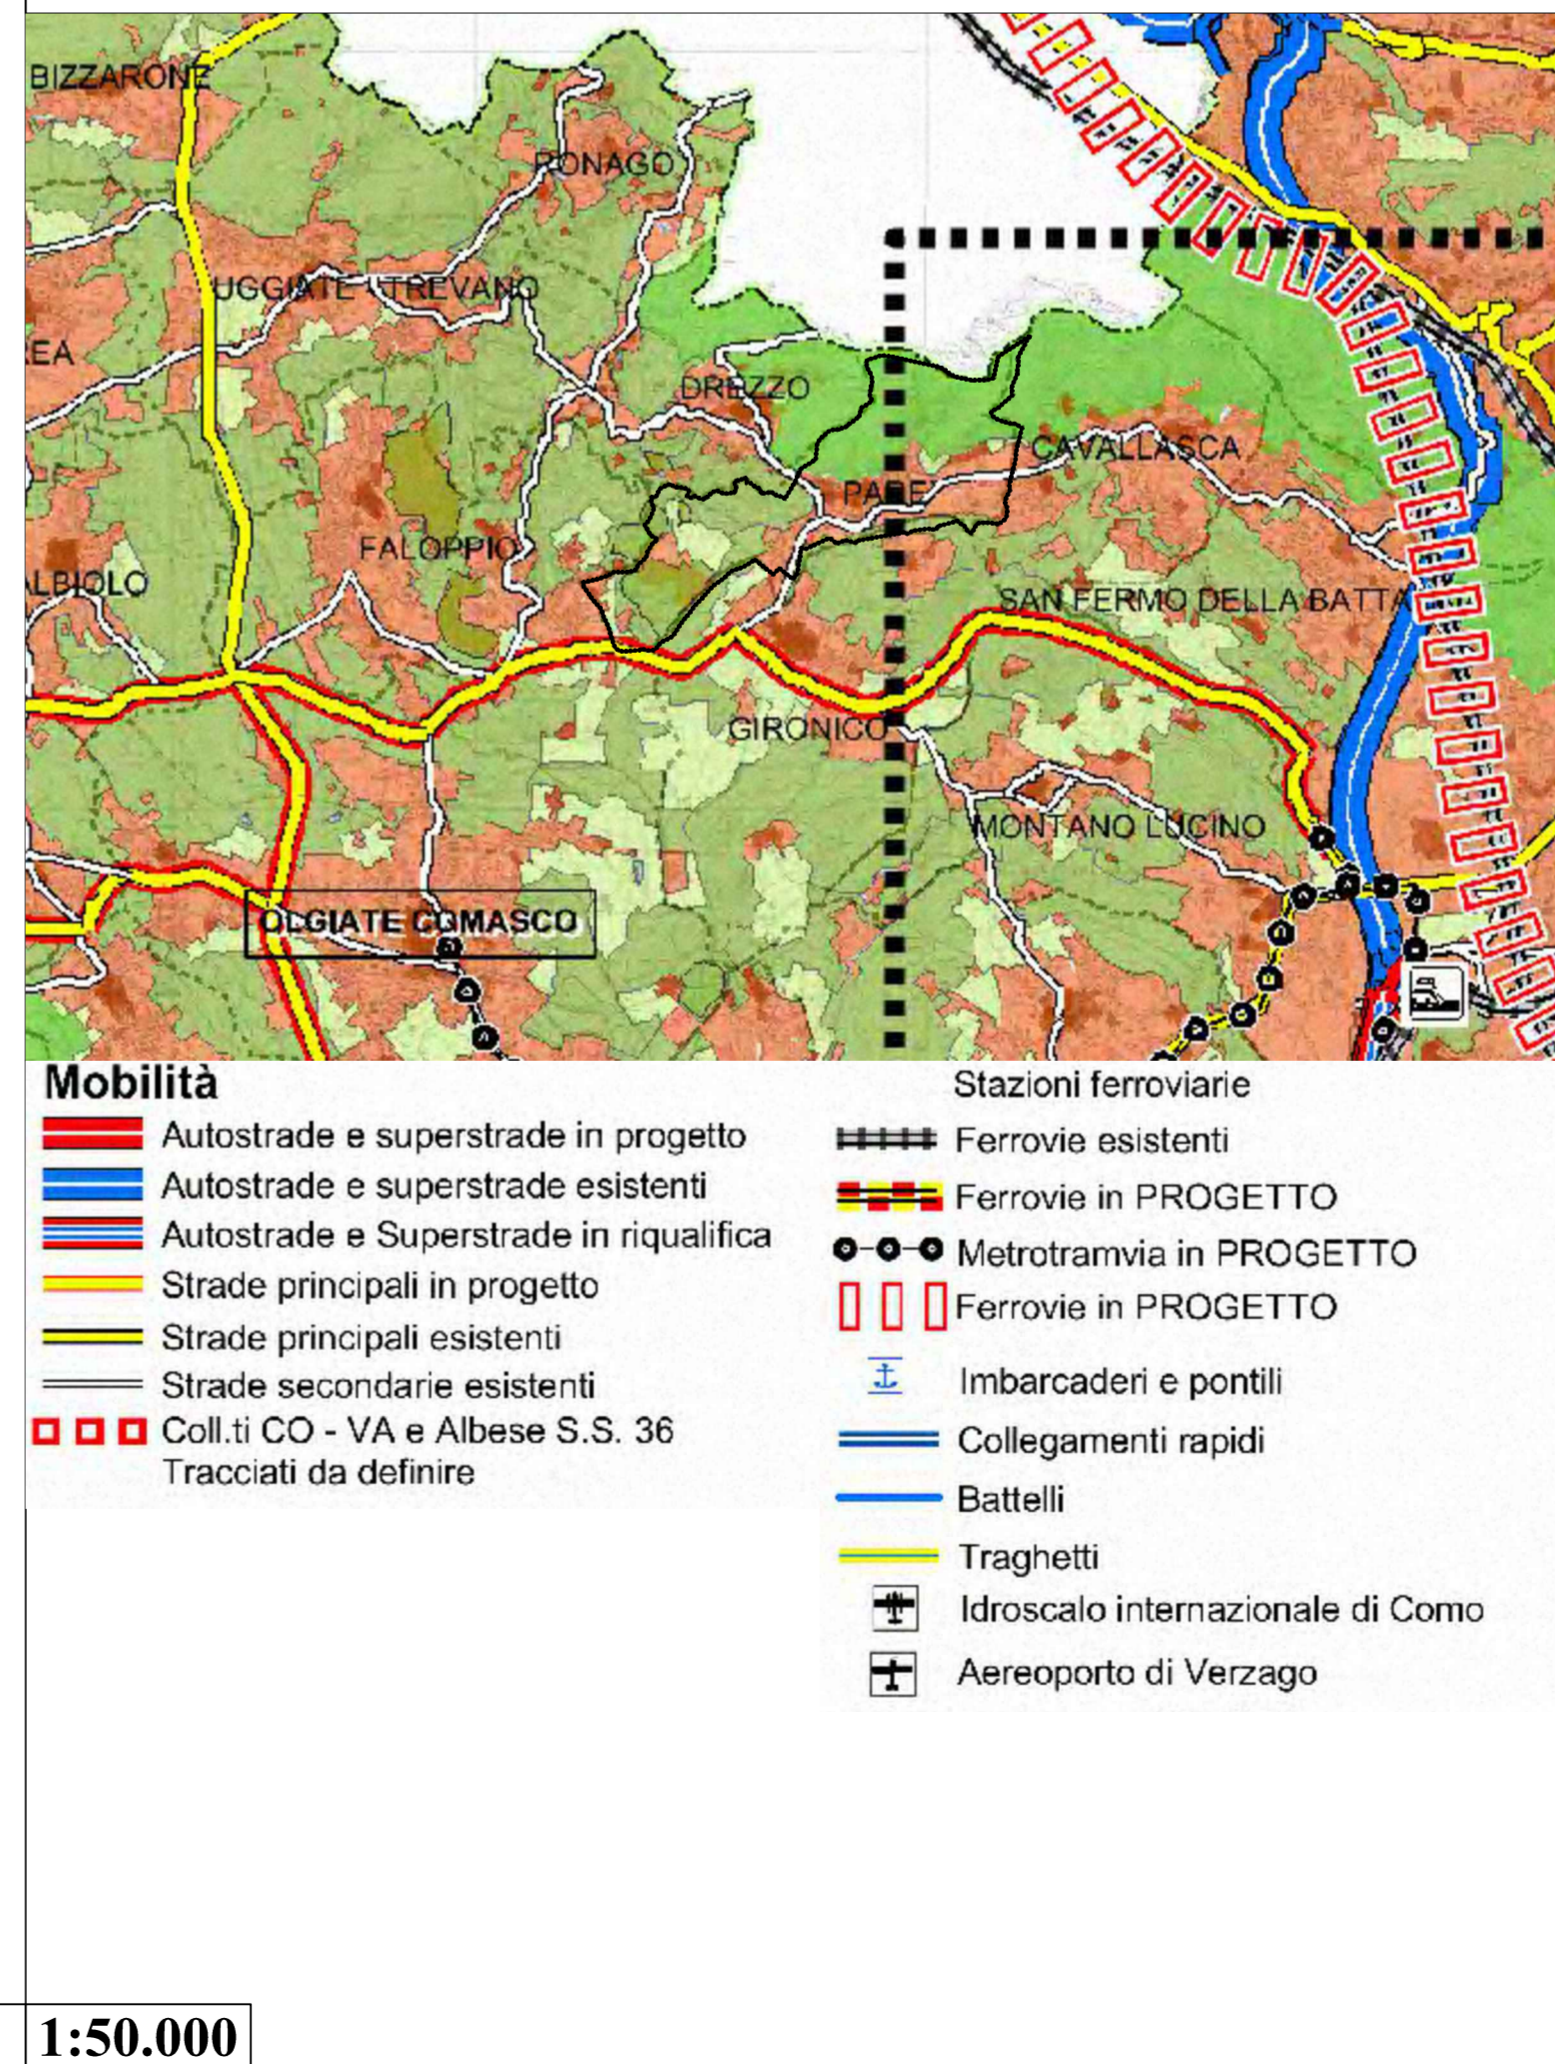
BIZZARONE
RONAGO
UGGIATE TREVANO
EA
DREZZO
CAVALLASCA
PARE
FALOPPIO
LBIOLO
SAN FERMO DELLA BATTA
GIRONICO
MONTANO LUCINO
OLGIATE COMASCO

Mobilità
Autostrade e superstrade in progetto
Autostrade e superstrade esistenti
Autostrade e Superstrade in riqualifica
Strade principali in progetto
Strade principali esistenti
Strade secondarie esistenti
Coll.ti CO - VA e Albese S.S. 36
Tracciati da definire

Stazioni ferroviarie
Ferrovie esistenti
Ferrovie in PROGETTO
Metrotramvia in PROGETTO
Ferrovie in PROGETTO
Imbarcaderi e pontili
Collegamenti rapidi
Battelli
Traghetti
Idroscalo internazionale di Como
Aereoporto di Verzago

1:50.000